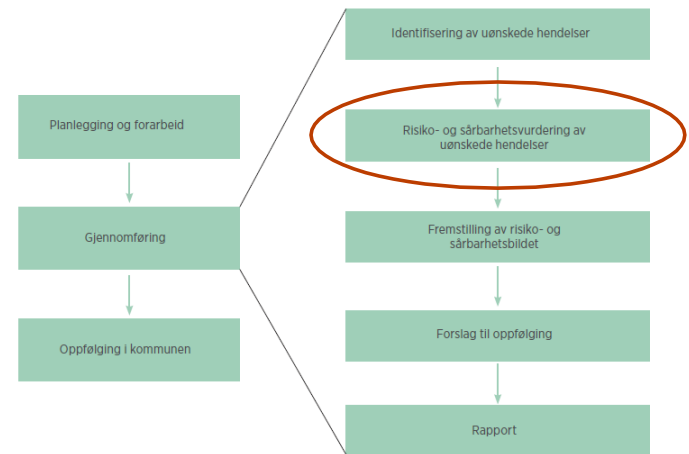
Planlegging og forarbeid

Gjennomføring

Oppfølging i kommunen

Identifisering av uønskede hendelser

Risiko- og sårbarhetsvurdering av uønskede hendelser

Fremstilling av risiko- og sårbarhetsbildet

Forslag til oppfølging

Rapport